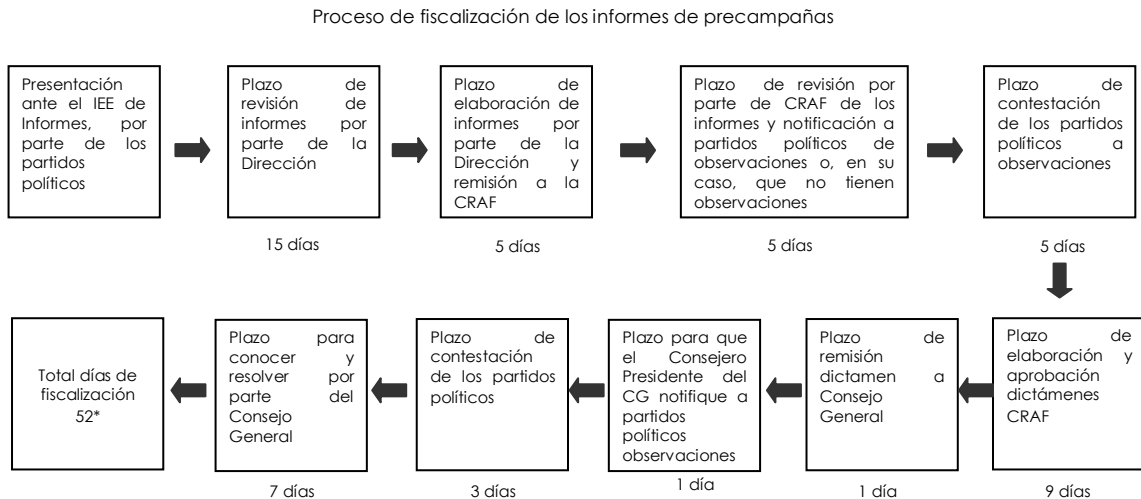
Proceso de fiscalización de los informes de precampañas

Presentación ante el IEE de Informes, por parte de los partidos políticos

Plazo de revisión de informes por parte de la Dirección

15 días

Plazo de elaboración de informes por parte de la Dirección y remisión a la CRAF

5 días

Plazo de revisión por parte de CRAF de los informes y notificación a partidos políticos de observaciones o, en su caso, que no tienen observaciones

5 días

Plazo de contestación de los partidos políticos a observaciones

5 días

Plazo de elaboración y aprobación dictámenes CRAF

9 días

Plazo de remisión dictamen a Consejo General

1 día

Plazo para que el Consejero Presidente del CG notifique a partidos políticos observaciones

1 día

Plazo de contestación de los partidos políticos

3 días

Plazo para conocer y resolver por parte del Consejo General

7 días

Total días de fiscalización 52*